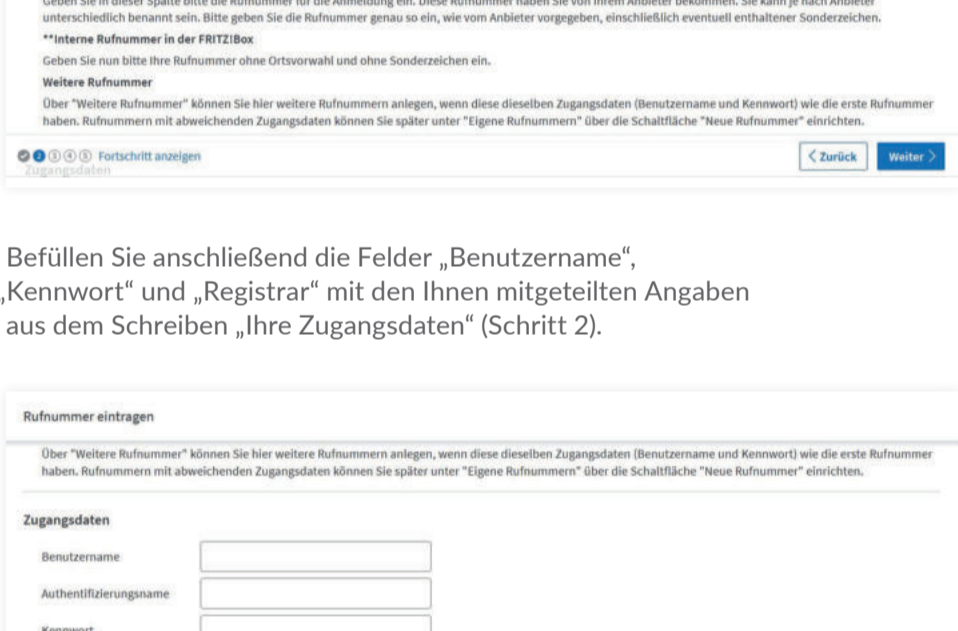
Geben Sie in dieser Spalte bitte die Rufnummer für die Anmeldung ein. Diese Rufnummer haben Sie von Ihrem Anbieter bekommen. Sie kann je nach Anbieter unterschiedlich benannt sein. Bitte geben Sie die Rufnummer genau so ein, wie vom Anbieter vorgegeben, einschließlich eventuell enthaltener Sonderzeichen.

**Interne Rufnummer in der FRITZ!Box

Geben Sie nun bitte Ihre Rufnummer ohne Ortsvorwahl und ohne Sonderzeichen ein.

Weitere Rufnummer

Über "Weitere Rufnummer" können Sie hier weitere Rufnummern anlegen, wenn diese dieselben Zugangsdaten (Benutzername und Kennwort) wie die erste Rufnummer haben. Rufnummern mit abweichenden Zugangsdaten können Sie später unter "Eigene Rufnummern" über die Schaltfläche "Neue Rufnummer" einrichten.

① ② ③ ④ ⑤ Fortschritt anzeigen
Zugangsdaten

< Zurück Weiter >

Befüllen Sie anschließend die Felder „Benutzername“, „Kennwort“ und „Registrar“ mit den Ihnen mitgeteilten Angaben aus dem Schreiben „Ihre Zugangsdaten“ (Schritt 2).

Rufnummer eintragen

Über "Weitere Rufnummer" können Sie hier weitere Rufnummern anlegen, wenn diese dieselben Zugangsdaten (Benutzername und Kennwort) wie die erste Rufnummer haben. Rufnummern mit abweichenden Zugangsdaten können Sie später unter "Eigene Rufnummern" über die Schaltfläche "Neue Rufnummer" einrichten.

Zugangsdaten

Benutzername

Authentifizierungsname

Kennwort